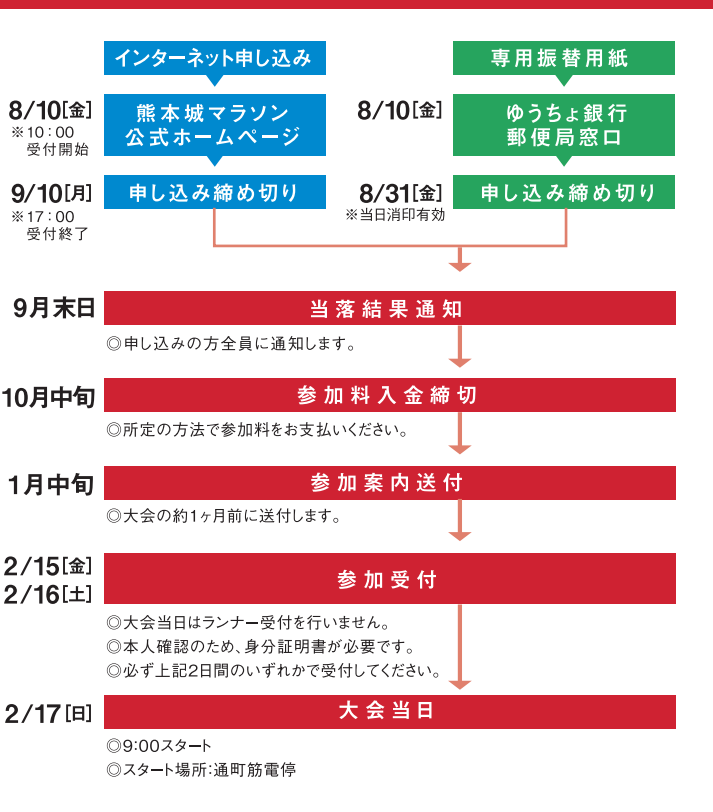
インターネット申し込み

8/10[金]
※10：00
受付開始

熊本城マラソン
公式ホームページ

9/10[月]
※17：00
受付終了

申し込み締め切り

専用振替用紙

8/10[金]

ゆうちょ銀行
郵便局窓口

8/31[金]
※当日消印有効

申し込み締め切り

9月末日

当落結果通知

◎申し込みの方全員に通知します。

10月中旬

参加料入金締切

◎所定の方法で参加料をお支払いください。

1月中旬

参加案内送付

◎大会の約1ヶ月前に送付します。

2/15[金]
2/16[土]

参加受付

◎大会当日はランナー受付を行いません。
◎本人確認のため、身分証明書が必要です。
◎必ず上記2日間のいずれかで受付してください。

2/17[日]

大会当日

◎9:00スタート
◎スタート場所:通町筋電停